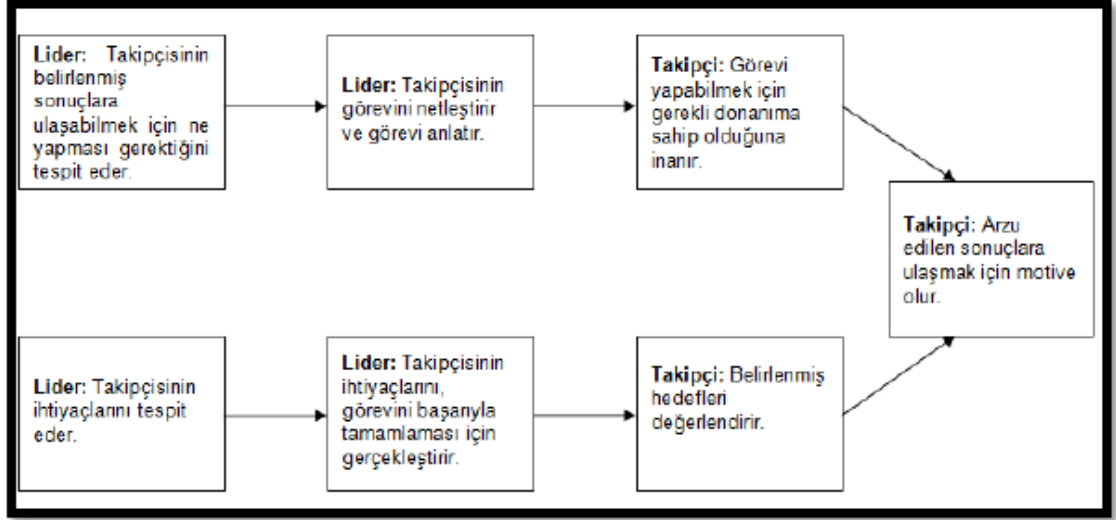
Lider: Takipçisinin belirlenmiş sonuçlara ulaşabilmek için ne yapması gerektiğini tespit eder.

Lider: Takipçisinin görevini netleştirir ve görevi anlatır.

Takipçi: Görevi yapabilmek için gerekli donanıma sahip olduğuna inanır.

Takipçi: Arzu edilen sonuçlara ulaşmak için motive olur.

Lider: Takipçisinin ihtiyaçlarını tespit eder.

Lider: Takipçisinin ihtiyaçlarını, görevini başarıyla tamamlaması için gerçekleştirir.

Takipçi: Belirlenmiş hedefleri değerlendirir.